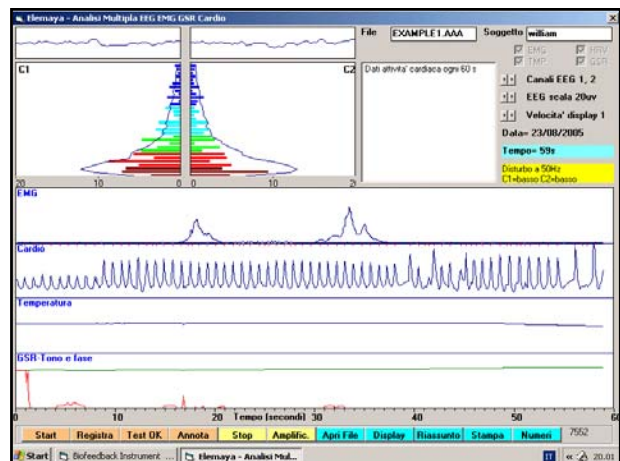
Elemaya - Analisi Multipla EEG EMG GSR Cardio

File EXAMPLE1.AAA Soggetto william

EMG HRV
TMP GSR

C1 C2

Dati attivita' cardiaca ogni 60 s

Canali EEG 1, 2
EEG scala 20uv
Velocita' display 1
Data= 23/08/2005
Tempo= 59s
Disturbo a 50Hz
C1=basso C2=basso

20 10 0 0 10 20

EMG

Cardio

Temperatura

GSR Tono e fase

0 10 20 Tempo [secondi] 30 40 50 60

Start Registra Test OK Annota Stop Amplific. Apri File Display Riassunto Stampa Numeri 7552

Start Biofeedback Instrument ... Elemaya - Analisi Mul... 20.01